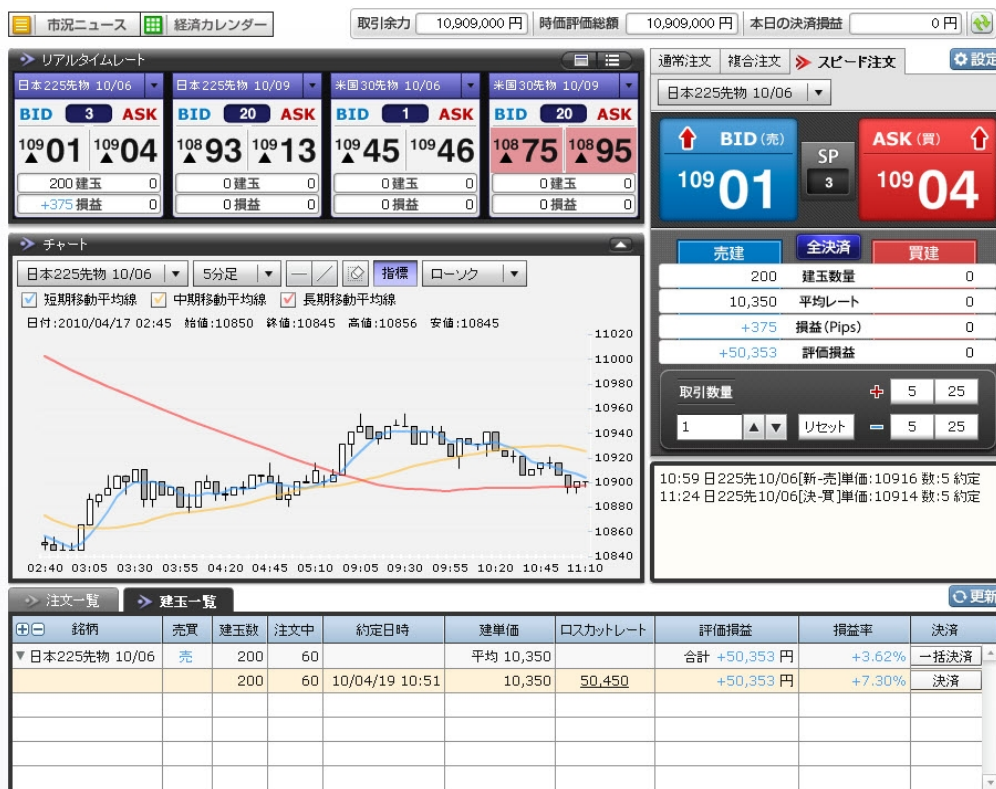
市況ニュース 経済カレンダー 取引余力 10,909,000 円 時価評価総額 10,909,000 円 本日の決済損益 0 円

リアルタイムレート

| 日本225先物 10/06 | 日本225先物 10/09 | 米国30先物 10/06 | 米国30先物 10/09 |
|---|---|---|---|
| BID 3 ASK | BID 20 ASK | BID 1 ASK | BID 20 ASK |
| 109 01 109 04 | 108 93 109 13 | 109 45 109 46 | 108 75 108 95 |
| 200 建玉 0 | 0 建玉 0 | 0 建玉 0 | 0 建玉 0 |
| +375 損益 0 | 0 損益 0 | 0 損益 0 | 0 損益 0 |

通常注文 複合注文 スピード注文 設定

日本225先物 10/06

BID(売) 109 01 SP 3 ASK(買) 109 04

売建 全決済 買建

| 200 | 建玉数量 | 0 |
|---|---|---|
| 10,350 | 平均レート | 0 |
| +375 | 損益(Pips) | 0 |
| +50,353 | 評価損益 | 0 |

取引数量 + 5 25
1 リセット − 5 25

10:59 日225先10/06[新-売]単価:10916 数:5 約定
11:24 日225先10/06[決-買]単価:10914 数:5 約定

チャート

日本225先物 10/06 5分足 指標 ローソク

短期移動平均線 中期移動平均線 長期移動平均線

日付:2010/04/17 02:45 始値:10850 終値:10845 高値:10856 安値:10845

11020 11000 10980 10960 10940 10920 10900 10880 10860 10840

02:40 03:05 03:30 03:55 04:20 04:45 05:10 09:05 09:30 09:55 10:20 10:45 11:10

注文一覧 建玉一覧 更新

| 銘柄 | 売買 | 建玉数 | 注文中 | 約定日時 | 建単価 | ロスカットレート | 評価損益 | 損益率 | 決済 |
|---|---|---|---|---|---|---|---|---|---|
| 日本225先物 10/06 | 売 | 200 | 60 | | 平均 10,350 | | 合計 +50,353 円 | +3.62% | 一括決済 |
| | | 200 | 60 | 10/04/19 10:51 | 10,350 | 50,450 | +50,353 円 | +7.30% | 決済 |